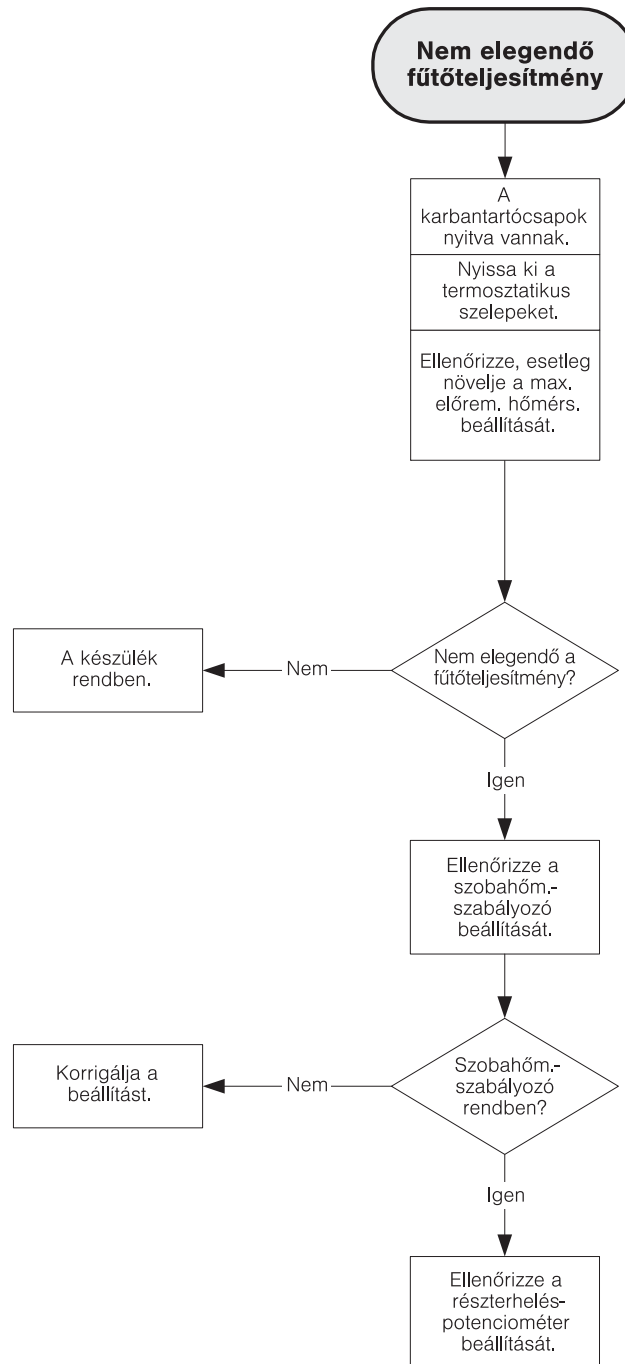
Nem elegendő fűtőteljesítmény

A karbantartócsapok nyitva vannak.

Nyissa ki a termosztatikus szelepeket.

Ellenőrizze, esetleg növelje a max. előrem. hőmérs. beállítását.

Nem elegendő a fűtőteljesítmény?

Nem

A készülék rendben.

Igen

Ellenőrizze a szobahőm.-szabályozó beállítását.

Szobahőm.-szabályozó rendben?

Nem

Korrigálja a beállítást.

Igen

Ellenőrizze a részterhelés-potenciométer beállítását.